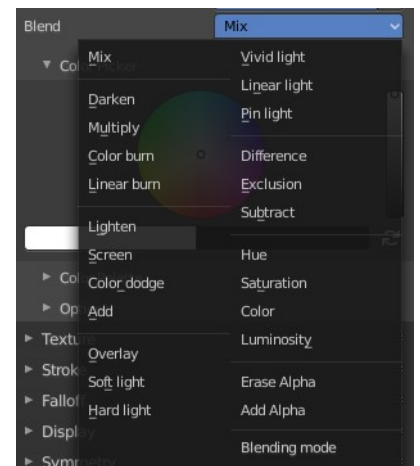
Blend
Mix
▼ Col
Mix
Darken
Multiply
Color burn
Linear burn
Lighten
Screen
Color dodge
Add
Overlay
Soft light
Hard light
Vivid light
Linear light
Pin light
Difference
Exclusion
Subtract
Hue
Saturation
Color
Luminosity
Erase Alpha
Add Alpha
Blending mode
► Col
► Op
► Textu
► Strok
► Fallof
► Displ
► Symm